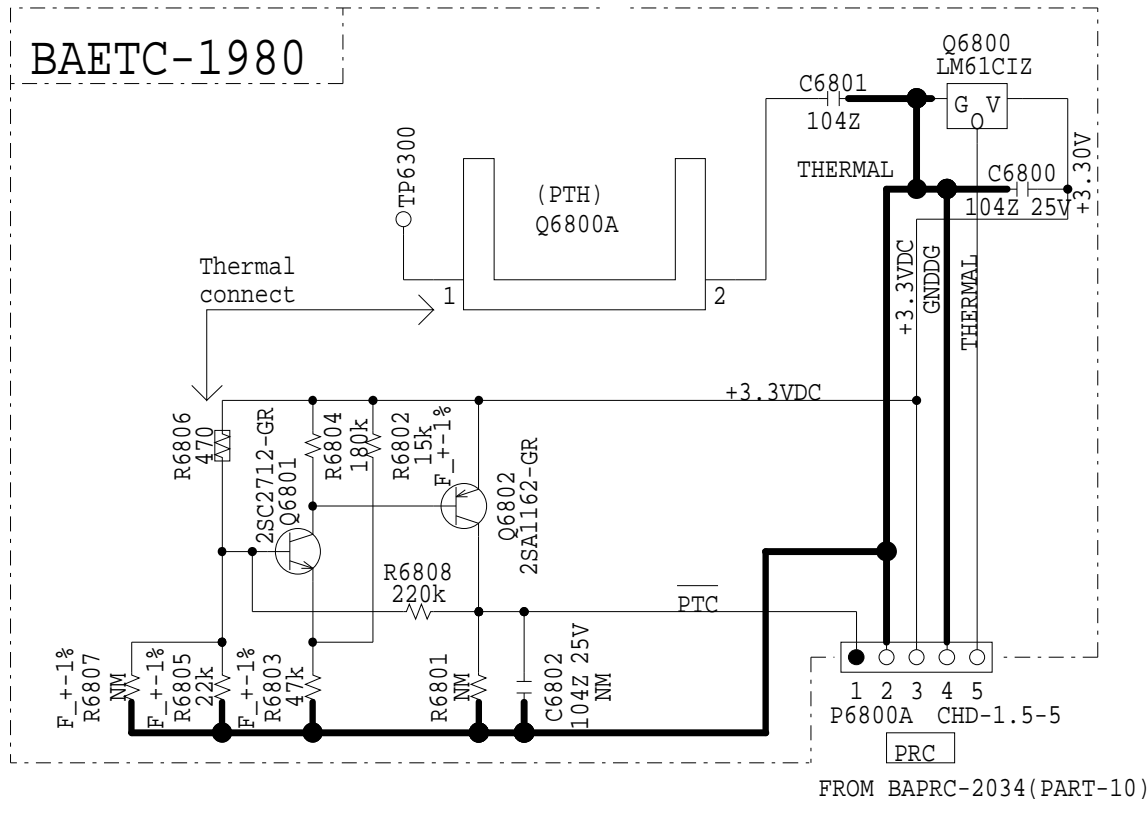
BAETC-1980

Q6800
LM61CIZ
G V
O

C6801
104Z

THERMAL

C6800
104Z 25V

+3.30V

TP6300

(PTH)
Q6800A

Thermal
connect

1
2

+3.3VDC
GNDDG
THERMAL

+3.3VDC

R6806
470

2SC2712-GR
Q6801

R6804
180k

R6802
15k
F_+-1%

Q6802
2SA1162-GR

R6808
220k

$\overline{PTC}$

F_+-1%
R6807
NM

F_+-1%
R6805
22k

F_+-1%
R6803
47k

R6801
NM

C6802
104Z 25V
NM

1 2 3 4 5
P6800A CHD-1.5-5

PRC

FROM BAPRC-2034(PART-10)